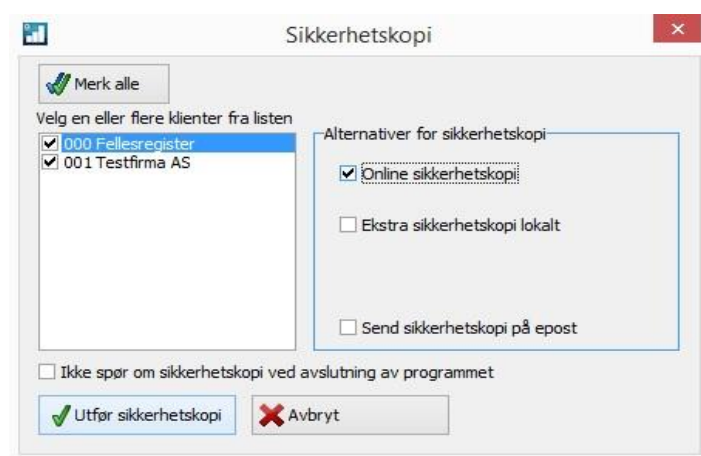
Sikkerhetskopi

Merk alle

Velg en eller flere klienter fra listen

000 Fellesregister
001 Testfirma AS

Alternativer for sikkerhetskopi

Online sikkerhetskopi

Ekstra sikkerhetskopi lokalt

Send sikkerhetskopi på epost

Ikke spør om sikkerhetskopi ved avslutning av programmet

Utfør sikkerhetskopi

Avbryt